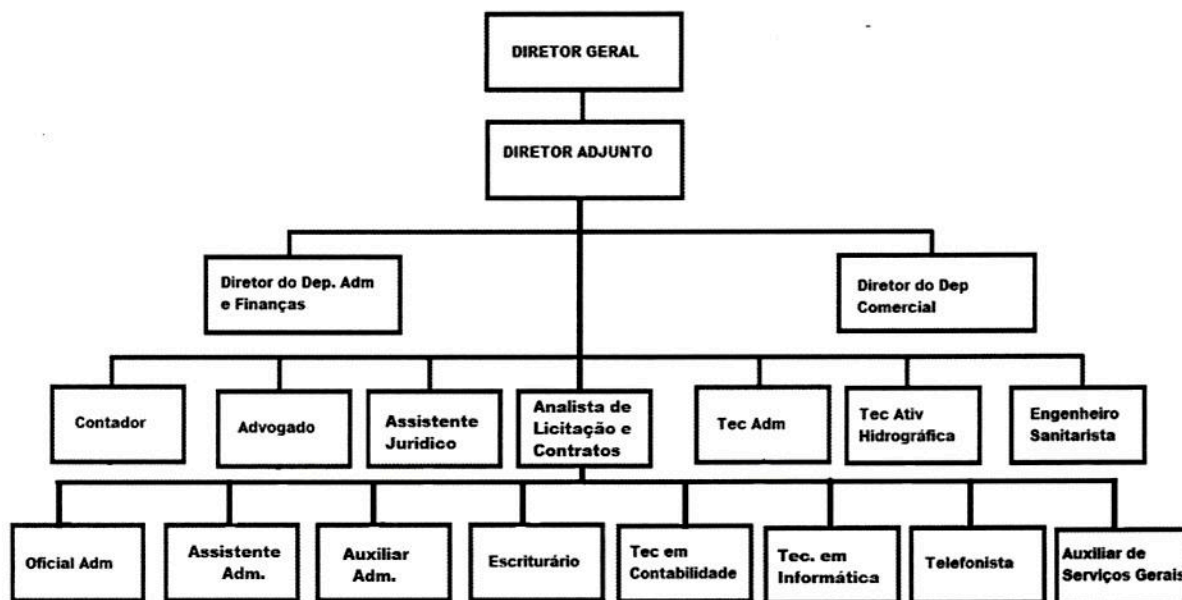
DIRETOR GERAL

DIRETOR ADJUNTO

Diretor do Dep. Adm e Finanças

Diretor do Dep Comercial

Contador

Advogado

Assistente Juridico

Analista de Licitação e Contratos

Tec Adm

Tec Ativ Hidrográfica

Engenheiro Sanitarista

Oficial Adm

Assistente Adm.

Auxiliar Adm.

Escriturário

Tec em Contabilidade

Tec. em Informática

Telefonista

Auxiliar de Serviços Gerais